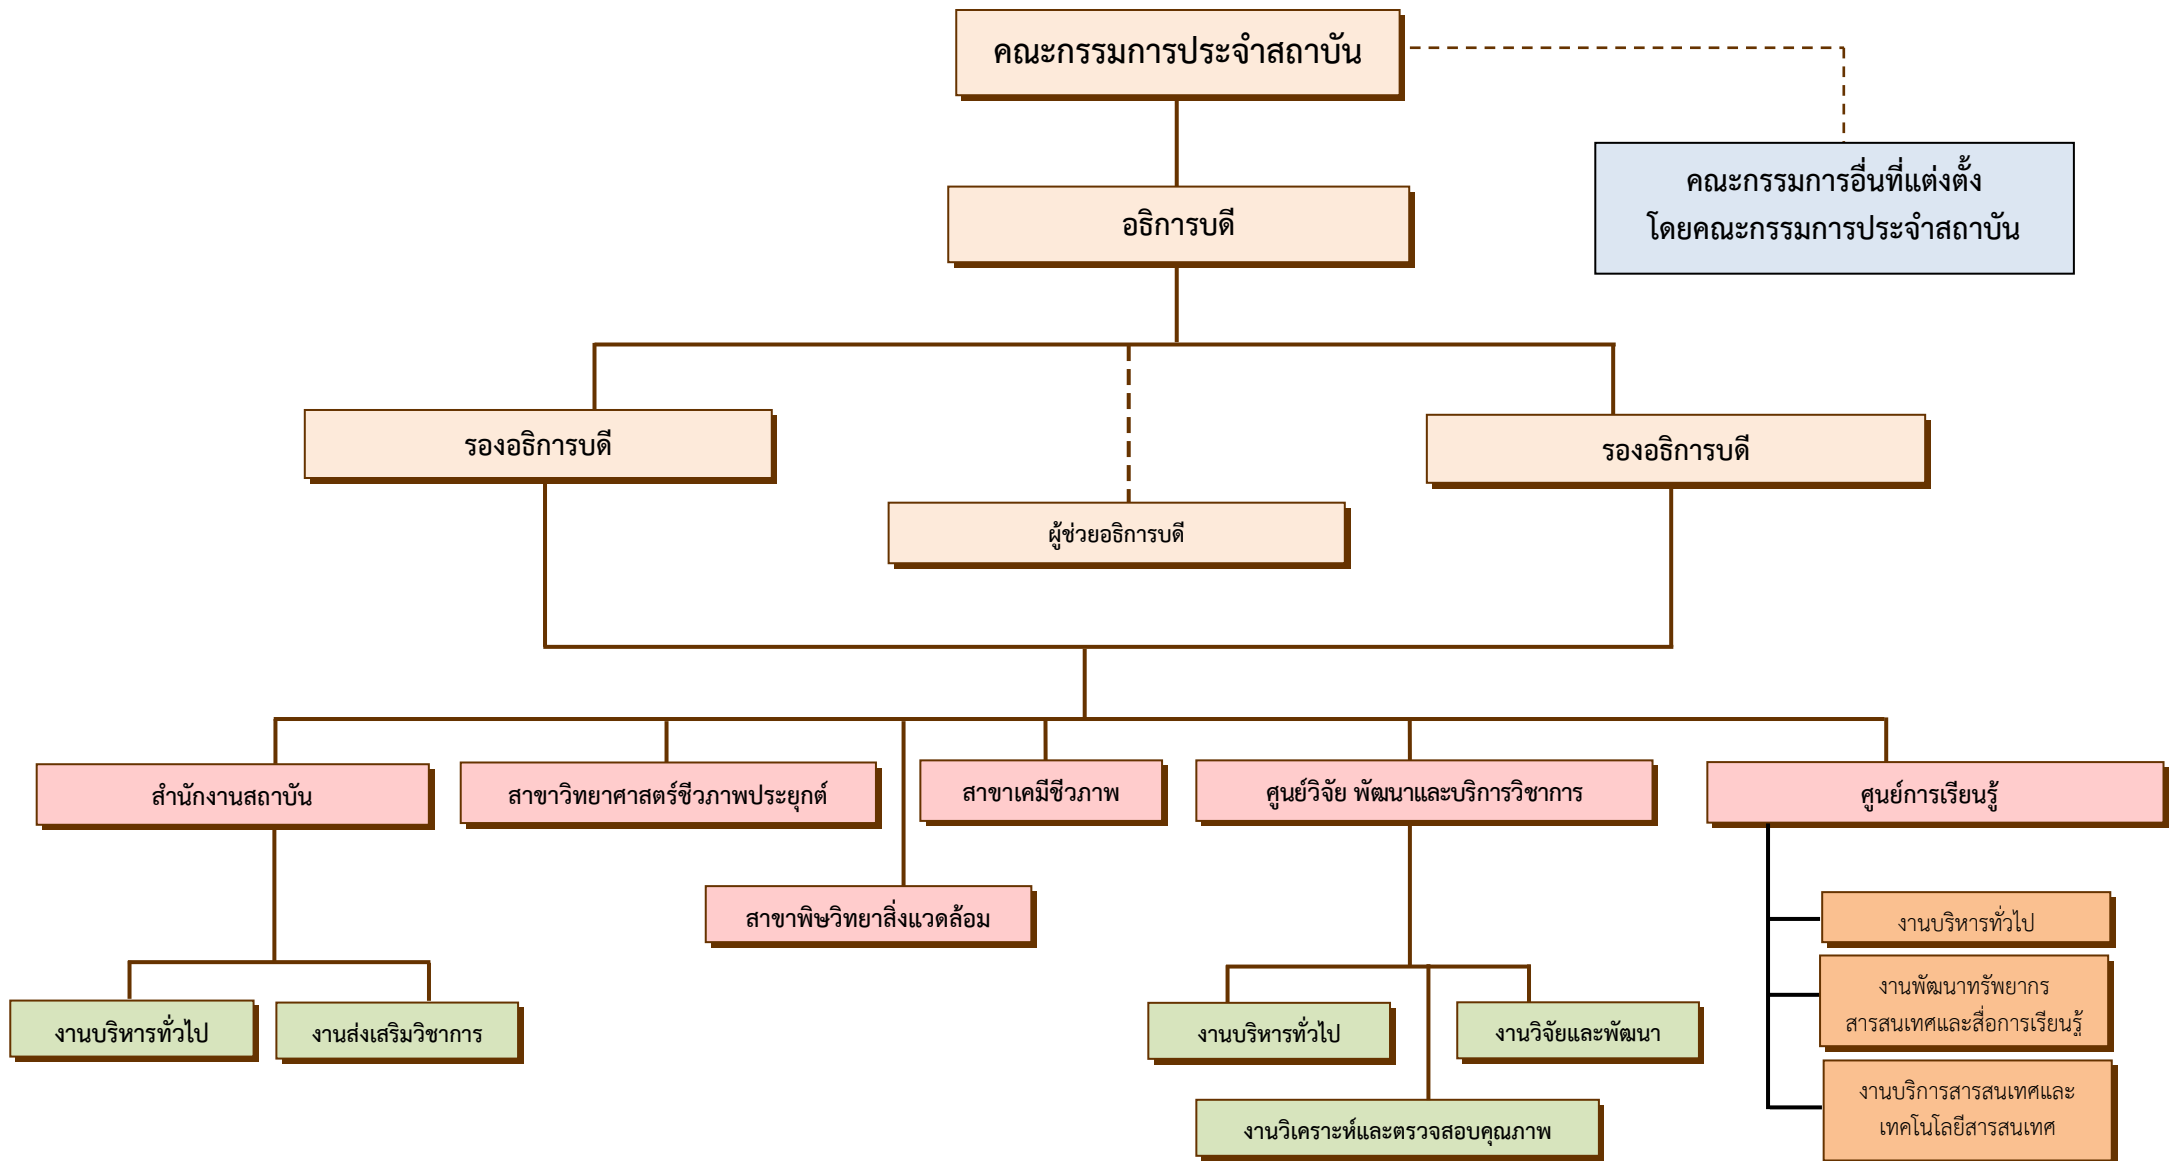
คณะกรรมการประจำสถาบัน

คณะกรรมการอื่นที่แต่งตั้ง
โดยคณะกรรมการประจำสถาบัน

อธิการบดี

รองอธิการบดี

ผู้ช่วยอธิการบดี

รองอธิการบดี

สำนักงานสถาบัน

สาขาวิทยาศาสตร์ชีวภาพประยุกต์

สาขาเคมีชีวภาพ

ศูนย์วิจัย พัฒนาและบริการวิชาการ

ศูนย์การเรียนรู้

สาขาพิษวิทยาสิ่งแวดล้อม

งานบริหารทั่วไป

งานส่งเสริมวิชาการ

งานบริหารทั่วไป

งานวิจัยและพัฒนา

งานวิเคราะห์และตรวจสอบคุณภาพ

งานบริหารทั่วไป

งานพัฒนาทรัพยากร
สารสนเทศและสื่อการเรียนรู้

งานบริการสารสนเทศและ
เทคโนโลยีสารสนเทศ